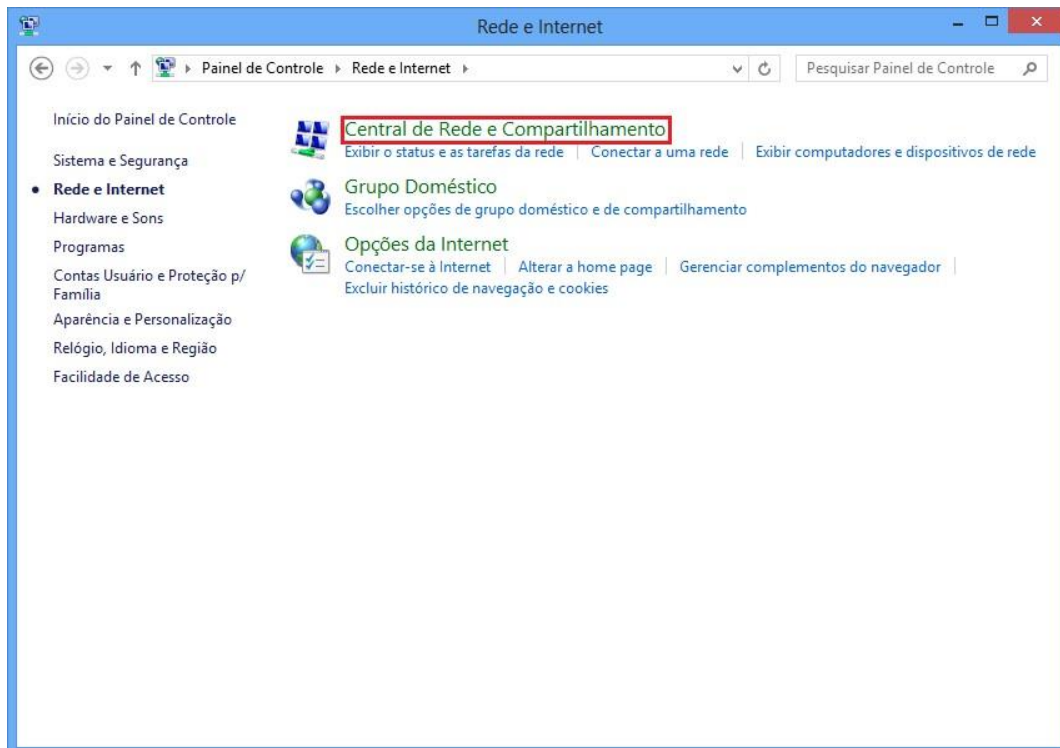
Rede e Internet

Painel de Controle ▸ Rede e Internet ▸

Pesquisar Painel de Controle

Início do Painel de Controle

Sistema e Segurança

Rede e Internet

Hardware e Sons

Programas

Contas Usuário e Proteção p/ Família

Aparência e Personalização

Relógio, Idioma e Região

Facilidade de Acesso

Central de Rede e Compartilhamento

Exibir o status e as tarefas da rede | Conectar a uma rede | Exibir computadores e dispositivos de rede

Grupo Doméstico

Escolher opções de grupo doméstico e de compartilhamento

Opções da Internet

Conectar-se à Internet | Alterar a home page | Gerenciar complementos do navegador | Excluir histórico de navegação e cookies